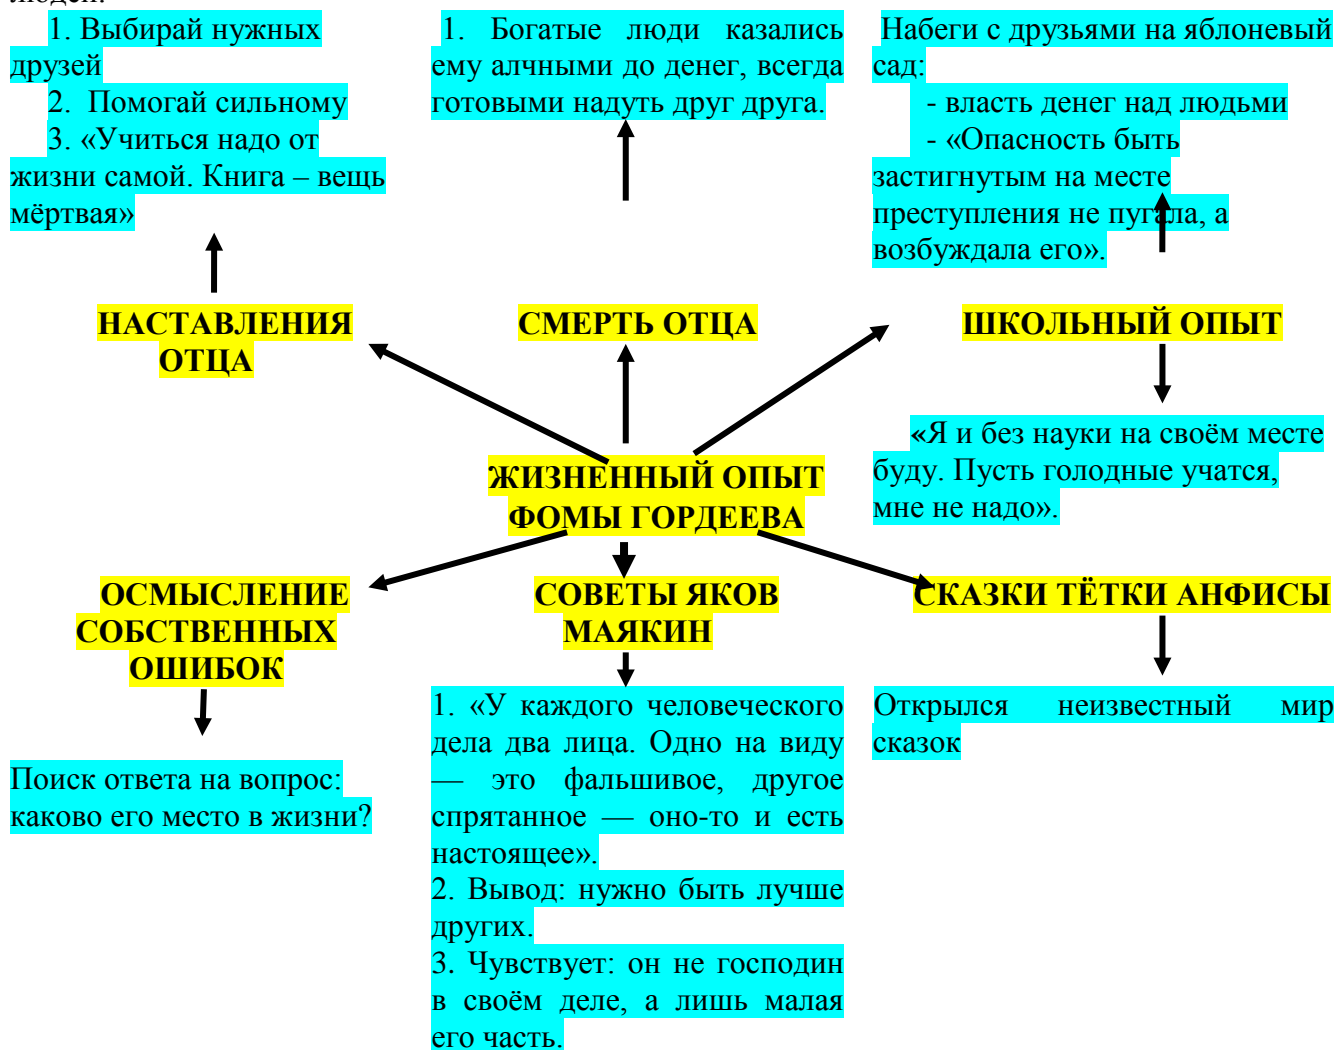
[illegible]

1. Выбирай нужных друзей
2. Помогай сильному
3. «Учиться надо от жизни самой. Книга – вещь мёртвая»

1. Богатые люди казались ему алчными до денег, всегда готовыми надуть друг друга.

Набеги с друзьями на яблоневый сад:
- власть денег над людьми
- «Опасность быть застигнутым на месте преступления не пугала, а возбуждала его».

НАСТАВЛЕНИЯ ОТЦА

СМЕРТЬ ОТЦА

ШКОЛЬНЫЙ ОПЫТ

«Я и без науки на своём месте буду. Пусть голодные учатся, мне не надо».

ЖИЗНЕННЫЙ ОПЫТ ФОМЫ ГОРДЕЕВА

ОСМЫСЛЕНИЕ СОБСТВЕННЫХ ОШИБОК

СОВЕТЫ ЯКОВ МАЯКИН

СКАЗКИ ТЁТКИ АНФИСЫ

Поиск ответа на вопрос: каково его место в жизни?

1. «У каждого человеческого дела два лица. Одно на виду — это фальшивое, другое спрятанное — оно-то и есть настоящее».
2. Вывод: нужно быть лучше других.
3. Чувствует: он не господин в своём деле, а лишь малая его часть.

Открылся неизвестный мир сказок